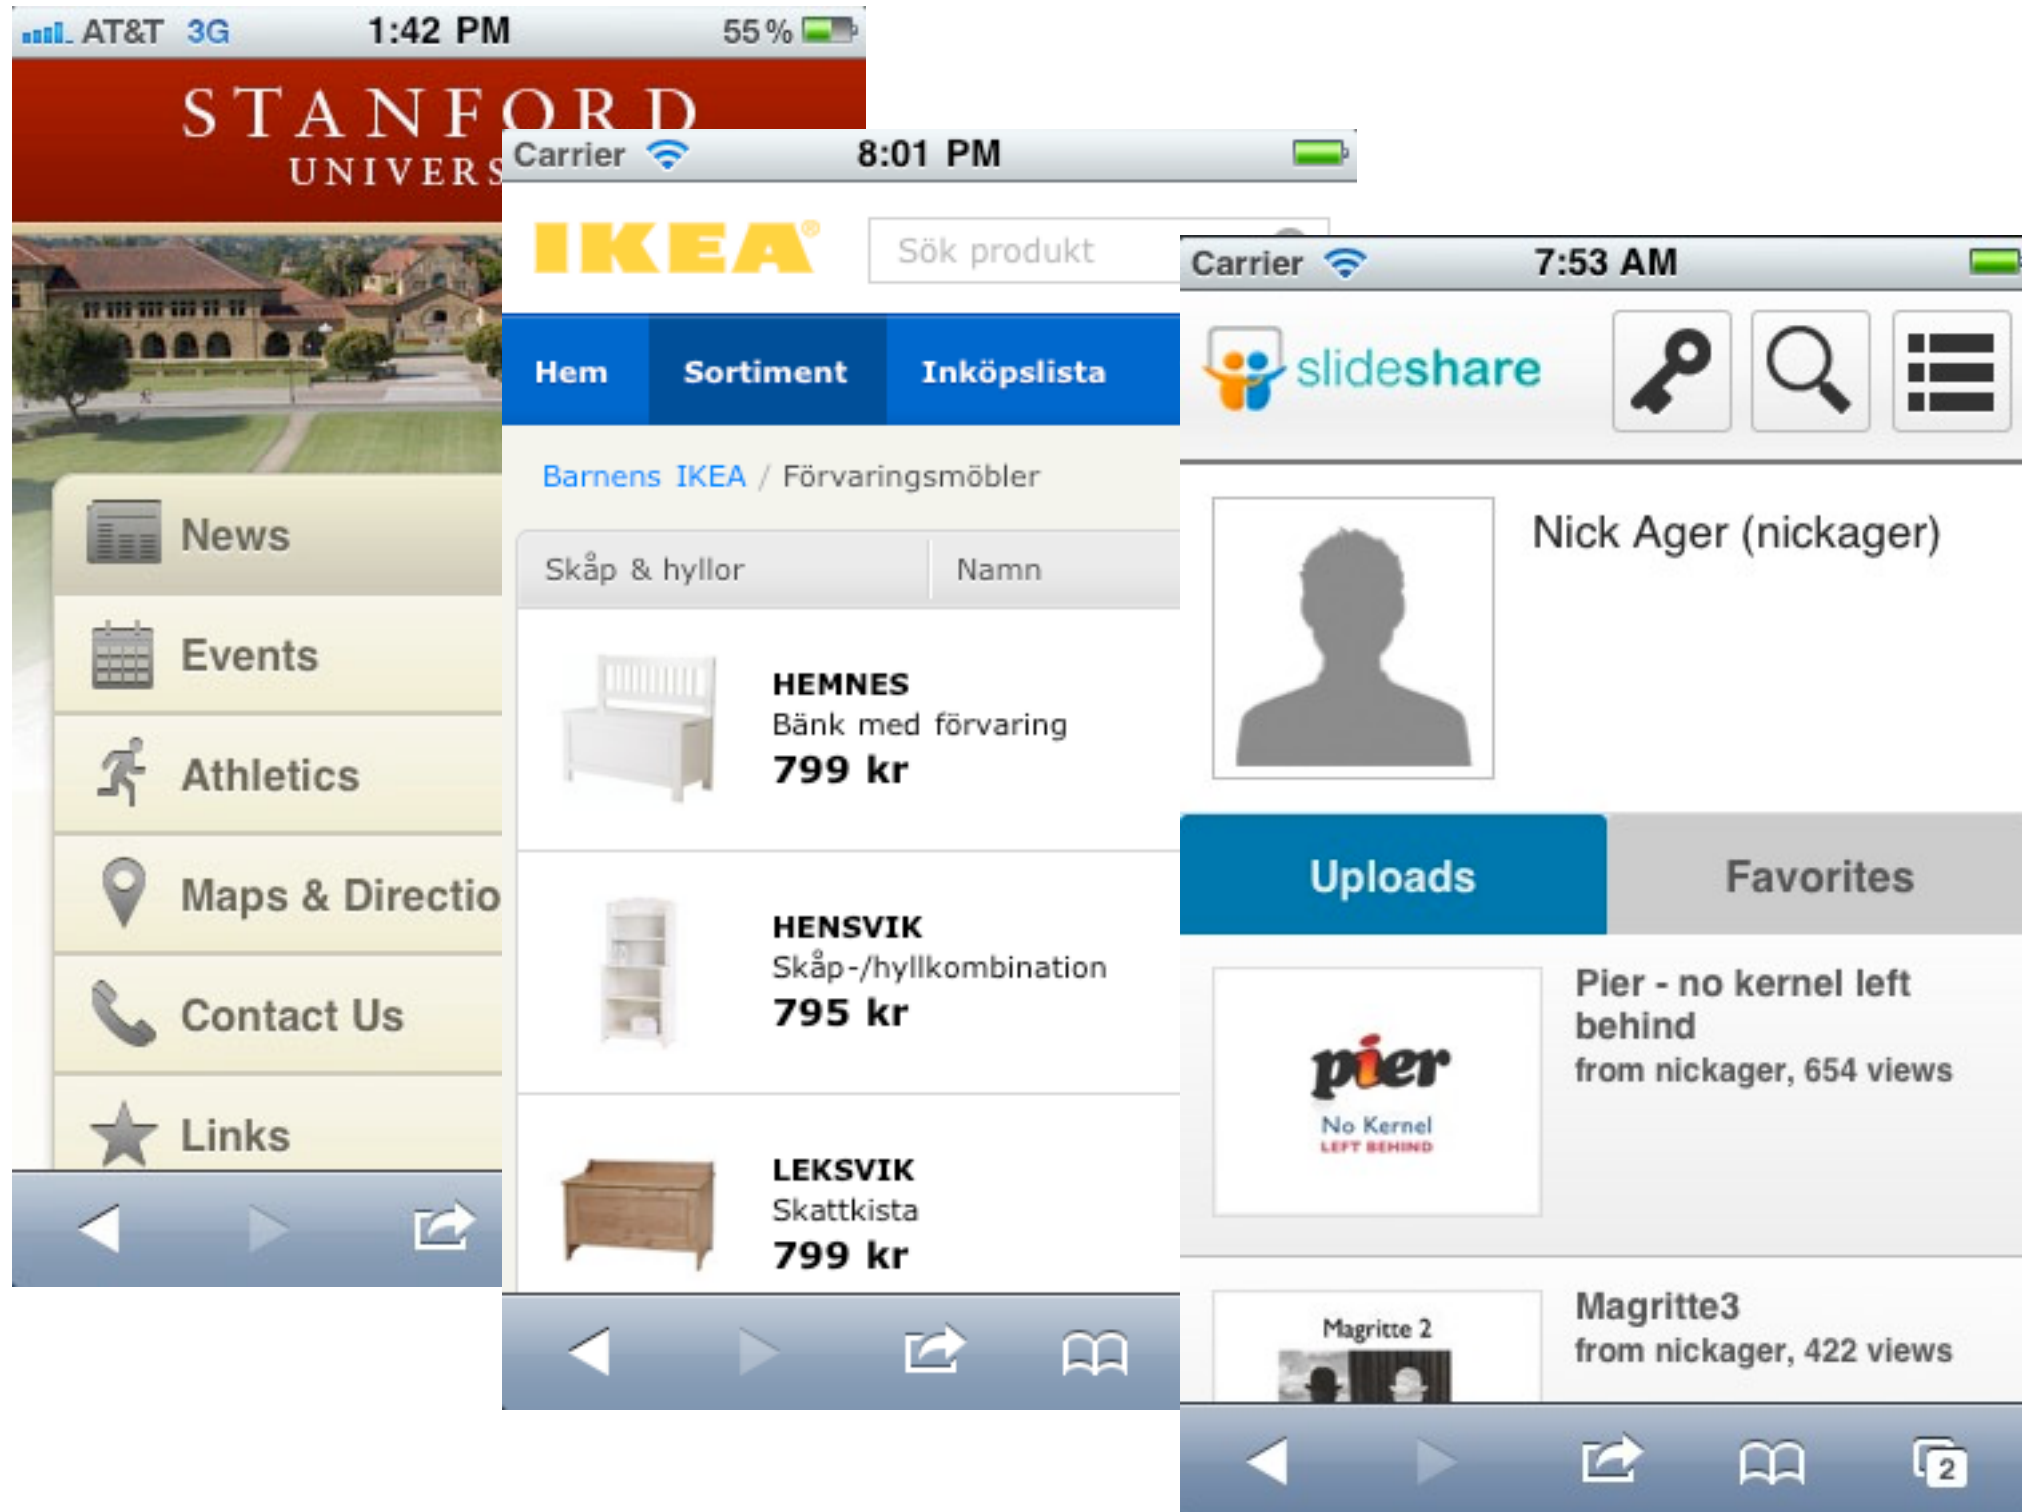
AT&T 3G 1:42 PM 55 %

STANFORD
UNIVERS

News

Events

Athletics

Maps & Directio

Contact Us

Links

Carrier 8:01 PM

IKEA

Sök produkt

Hem | Sortiment | Inköpslista

Barnens IKEA / Förvaringsmöbler

Skåp & hyllor | Namn

HEMNES
Bänk med förvaring
799 kr

HENSVIK
Skåp-/hyllkombination
795 kr

LEKSVIK
Skattkista
799 kr

Carrier 7:53 AM

slideshare

Nick Ager (nickager)

Uploads | Favorites

pier
No Kernel
LEFT BEHIND

Pier - no kernel left behind
from nickager, 654 views

Magritte 2

Magritte3
from nickager, 422 views

2